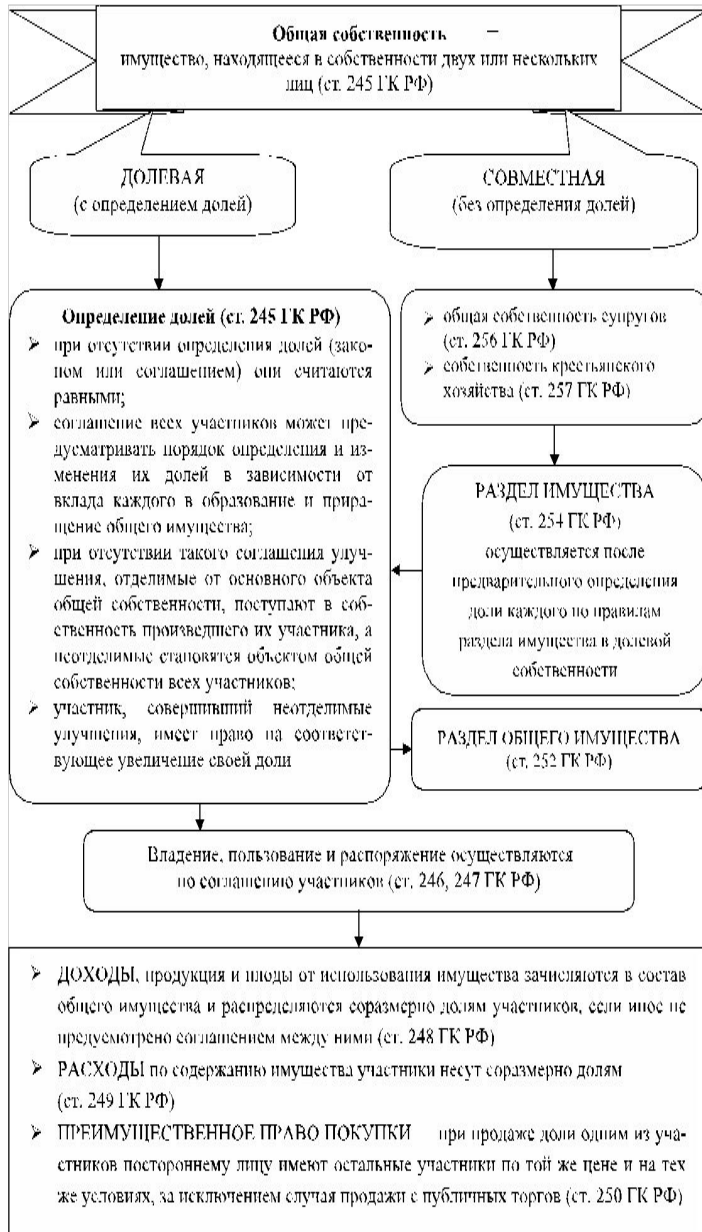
**Общая собственность** –
имущество, находящееся в собственности двух или нескольких лиц (ст. 245 ГК РФ)

ДОЛЕВАЯ
(с определением долей)

СОВМЕСТНАЯ
(без определения долей)

**Определение долей (ст. 245 ГК РФ)**

- при отсутствии определения долей (законом или соглашением) они считаются равными;
- соглашение всех участников может предусматривать порядок определения и изменения их долей в зависимости от вклада каждого в образование и приращение общего имущества;
- при отсутствии такого соглашения улучшения, отделимые от основного объекта общей собственности, поступают в собственность произведшего их участника, а неотделимые становятся объектом общей собственности всех участников;
- участник, совершивший неотделимые улучшения, имеет право на соответствующее увеличение своей доли

- общая собственность супругов (ст. 256 ГК РФ)
- собственность крестьянского хозяйства (ст. 257 ГК РФ)

РАЗДЕЛ ИМУЩЕСТВА
(ст. 254 ГК РФ)
осуществляется после предварительного определения доли каждого по правилам раздела имущества в долевой собственности

РАЗДЕЛ ОБЩЕГО ИМУЩЕСТВА
(ст. 252 ГК РФ)

Владение, пользование и распоряжение осуществляются по соглашению участников (ст. 246, 247 ГК РФ)

- ДОХОДЫ, продукция и плоды от использования имущества зачисляются в состав общего имущества и распределяются соразмерно долям участников, если иное не предусмотрено соглашением между ними (ст. 248 ГК РФ)
- РАСХОДЫ по содержанию имущества участники несут соразмерно долям (ст. 249 ГК РФ)
- ПРЕИМУЩЕСТВЕННОЕ ПРАВО ПОКУПКИ – при продаже доли одним из участников постороннему лицу имеют остальные участники по той же цене и на тех же условиях, за исключением случая продажи с публичных торгов (ст. 250 ГК РФ)